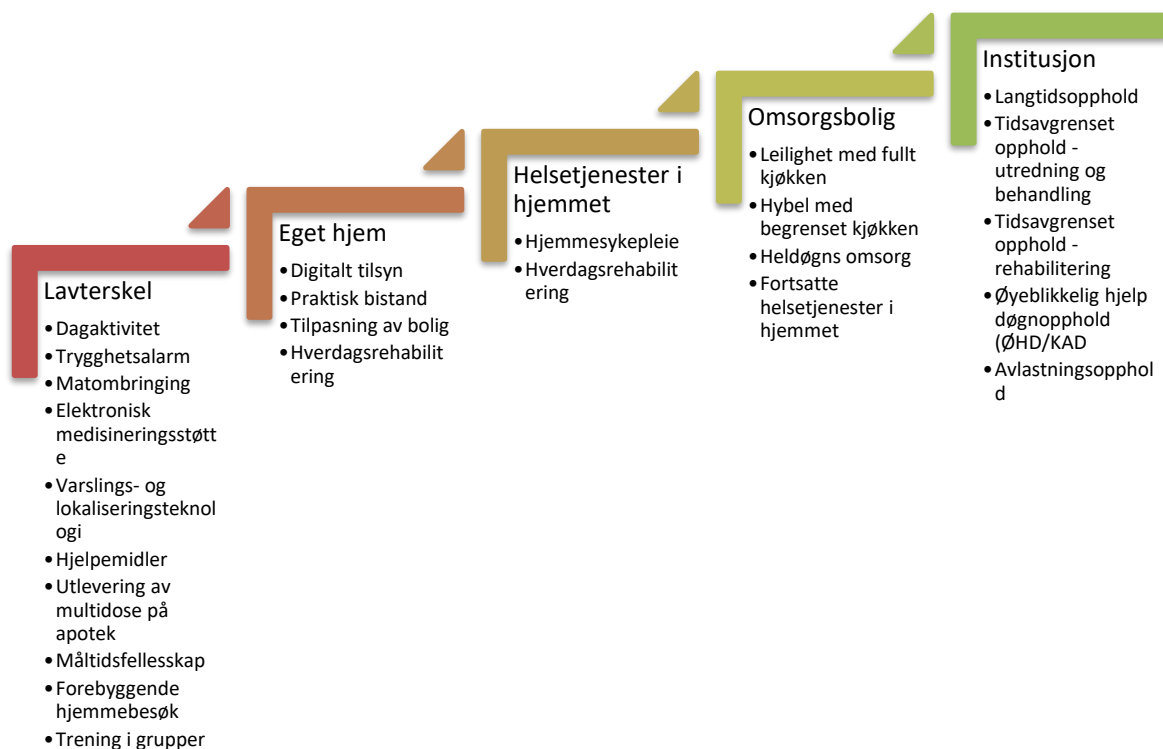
Lavterskel
• Dagaktivitet
• Trygghetsalarm
• Matombringing
• Elektronisk medisineringsstøtte
• Varslings- og lokaliseringsteknologi
• Hjelpemidler
• Utlevering av multidose på apotek
• Måltidsfellesskap
• Forebyggende hjemmebesøk
• Trening i grupper

Eget hjem
• Digitalt tilsyn
• Praktisk bistand
• Tilpasning av bolig
• Hverdagsrehabilitering

Helsetjenester i hjemmet
• Hjemmesykepleie
• Hverdagsrehabilitering

Omsorgsbolig
• Leilighet med fullt kjøkken
• Hybel med begrenset kjøkken
• Heldøgns omsorg
• Fortsatte helsetjenester i hjemmet

Institusjon
• Langtidsopphold
• Tidsavgrenset opphold - utredning og behandling
• Tidsavgrenset opphold - rehabilitering
• Øyeblikkelig hjelp døgnopphold (ØHD/KAD
• Avlastningsopphold